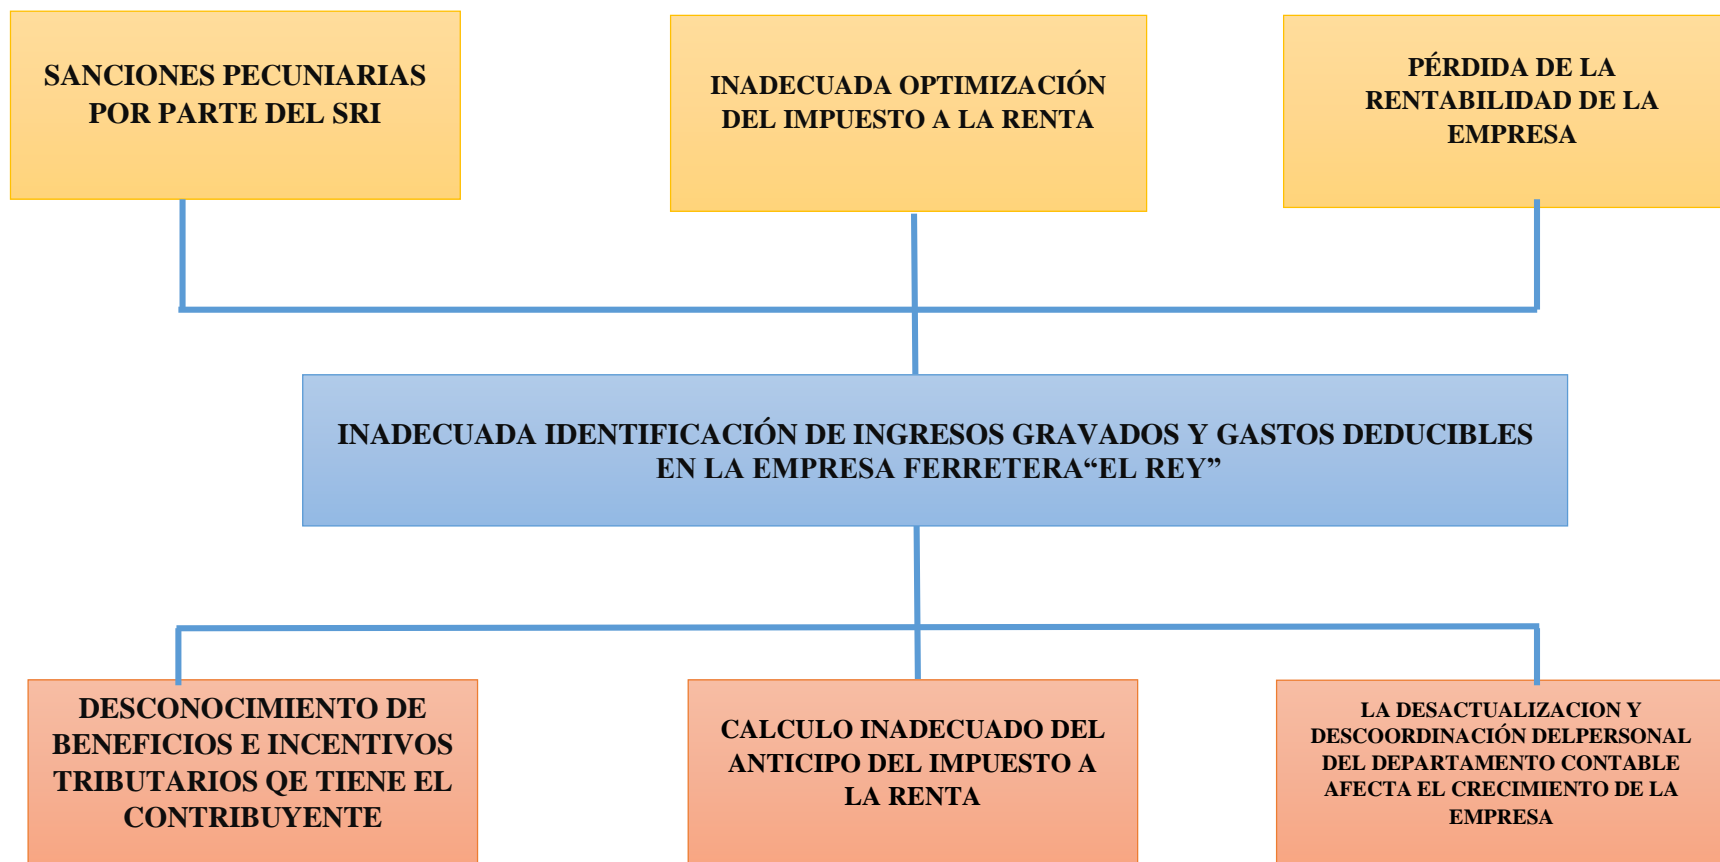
SANCIONES PECUNIARIAS POR PARTE DEL SRI

INADECUADA OPTIMIZACIÓN DEL IMPUESTO A LA RENTA

PÉRDIDA DE LA RENTABILIDAD DE LA EMPRESA

INADECUADA IDENTIFICACIÓN DE INGRESOS GRAVADOS Y GASTOS DEDUCIBLES EN LA EMPRESA FERRETERA“EL REY”

DESCONOCIMIENTO DE BENEFICIOS E INCENTIVOS TRIBUTARIOS QE TIENE EL CONTRIBUYENTE

CALCULO INADECUADO DEL ANTICIPO DEL IMPUESTO A LA RENTA

LA DESACTUALIZACION Y DESCOORDINACIÓN DELPERSONAL DEL DEPARTAMENTO CONTABLE AFECTA EL CRECIMIENTO DE LA EMPRESA